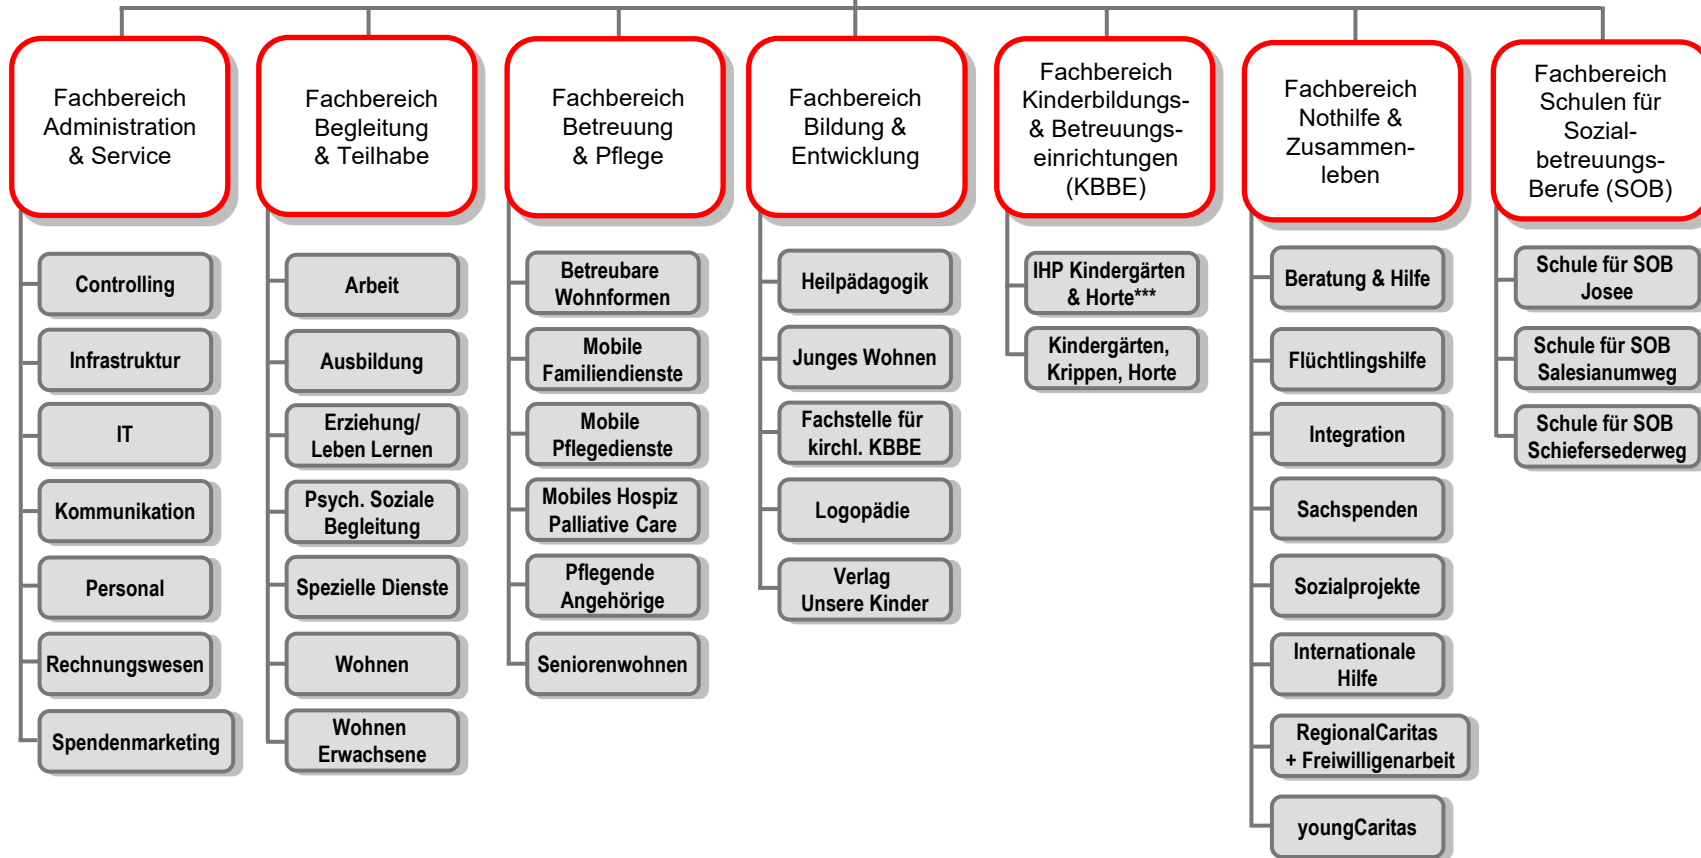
Fachbereich Administration & Service

Controlling

Infrastruktur

IT

Kommunikation

Personal

Rechnungswesen

Spendenmarketing

Fachbereich Begleitung & Teilhabe

Arbeit

Ausbildung

Erziehung/ Leben Lernen

Psych. Soziale Begleitung

Spezielle Dienste

Wohnen

Wohnen Erwachsene

Fachbereich Betreuung & Pflege

Betreubare Wohnformen

Mobile Familiendienste

Mobile Pflegedienste

Mobiles Hospiz Palliative Care

Pflegende Angehörige

Seniorenwohnen

Fachbereich Bildung & Entwicklung

Heilpädagogik

Junges Wohnen

Fachstelle für kirchl. KBBE

Logopädie

Verlag Unsere Kinder

Fachbereich Kinderbildungs- & Betreuungs-einrichtungen (KBBE)

IHP Kindergärten & Horte***

Kindergärten, Krippen, Horte

Fachbereich Nothilfe & Zusammen-leben

Beratung & Hilfe

Flüchtlingshilfe

Integration

Sachspenden

Sozialprojekte

Internationale Hilfe

RegionalCaritas + Freiwilligenarbeit

youngCaritas

Fachbereich Schulen für Sozial-betreuungs-Berufe (SOB)

Schule für SOB Josee

Schule für SOB Salesianumweg

Schule für SOB Schiefersederweg